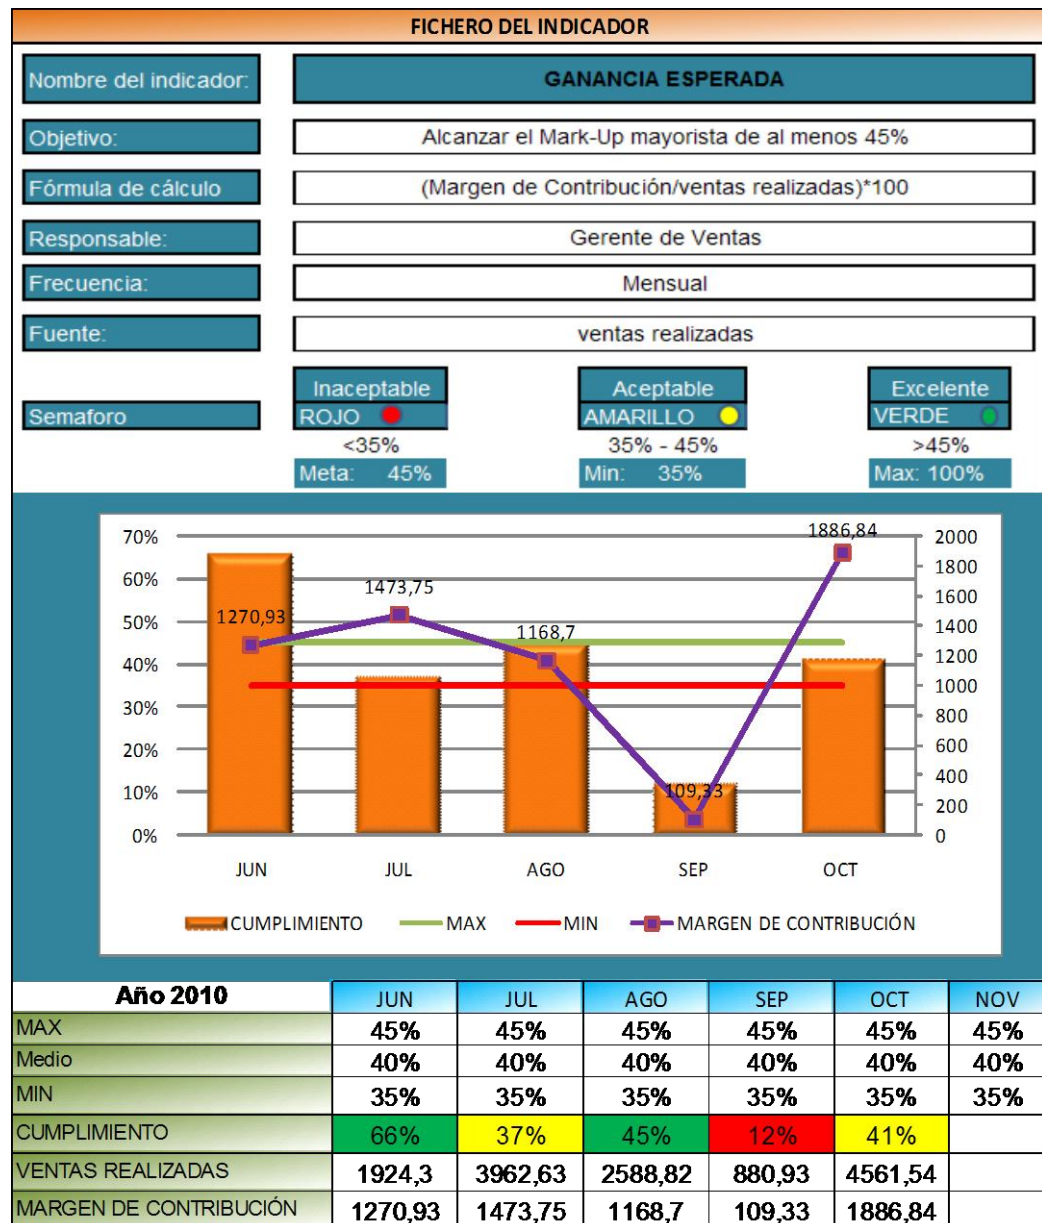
FICHERO DEL INDICADOR

Nombre del indicador: GANANCIA ESPERADA

Objetivo: Alcanzar el Mark-Up mayorista de al menos 45%

Fórmula de cálculo (Margen de Contribución/ventas realizadas)*100

Responsable: Gerente de Ventas

Frecuencia: Mensual

Fuente: ventas realizadas

Semaforo

Inaceptable
ROJO
<35%
Meta: 45%

Aceptable
AMARILLO
35% - 45%
Min: 35%

Excelente
VERDE
>45%
Max: 100%

70%
60%
50%
40%
30%
20%
10%
0%

2000
1800
1600
1400
1200
1000
800
600
400
200
0

1270,93
1473,75
1168,7
109,33
1886,84

JUN JUL AGO SEP OCT

CUMPLIMIENTO MAX MIN MARGEN DE CONTRIBUCIÓN

| Año 2010 | JUN | JUL | AGO | SEP | OCT | NOV |
|---|---|---|---|---|---|---|
| MAX | 45% | 45% | 45% | 45% | 45% | 45% |
| Medio | 40% | 40% | 40% | 40% | 40% | 40% |
| MIN | 35% | 35% | 35% | 35% | 35% | 35% |
| CUMPLIMIENTO | 66% | 37% | 45% | 12% | 41% | |
| VENTAS REALIZADAS | 1924,3 | 3962,63 | 2588,82 | 880,93 | 4561,54 | |
| MARGEN DE CONTRIBUCIÓN | 1270,93 | 1473,75 | 1168,7 | 109,33 | 1886,84 | |